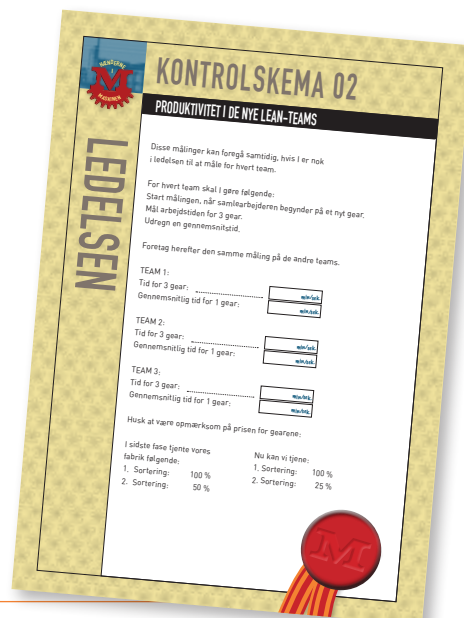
KONTROLSKEMA 02

PRODUKTIVITET I DE NYE LEAN-TEAMS

LEDELSEN

Disse målinger kan foregå samtidig, hvis I er nok i ledelsen til at måle for hvert team.

For hvert team skal I gøre følgende:
Start målingen, når samlearbejderen begynder på et nyt gear.
Mål arbejdstiden for 3 gear.
Udregn en gennemsnitstid.

Foretag herefter den samme måling på de andre teams.

TEAM 1:
Tid for 3 gear: min/sek
Gennemsnitlig tid for 1 gear: min/sek

TEAM 2:
Tid for 3 gear: min/sek
Gennemsnitlig tid for 1 gear: min/sek

TEAM 3:
Tid for 3 gear: min/sek
Gennemsnitlig tid for 1 gear: min/sek

Husk at være opmærksom på prisen for gearene:

I sidste fase tjente vores fabrik følgende:
1. Sortering: 100 %
2. Sortering: 50 %

Nu kan vi tjene:
1. Sortering: 100 %
2. Sortering: 25 %

M